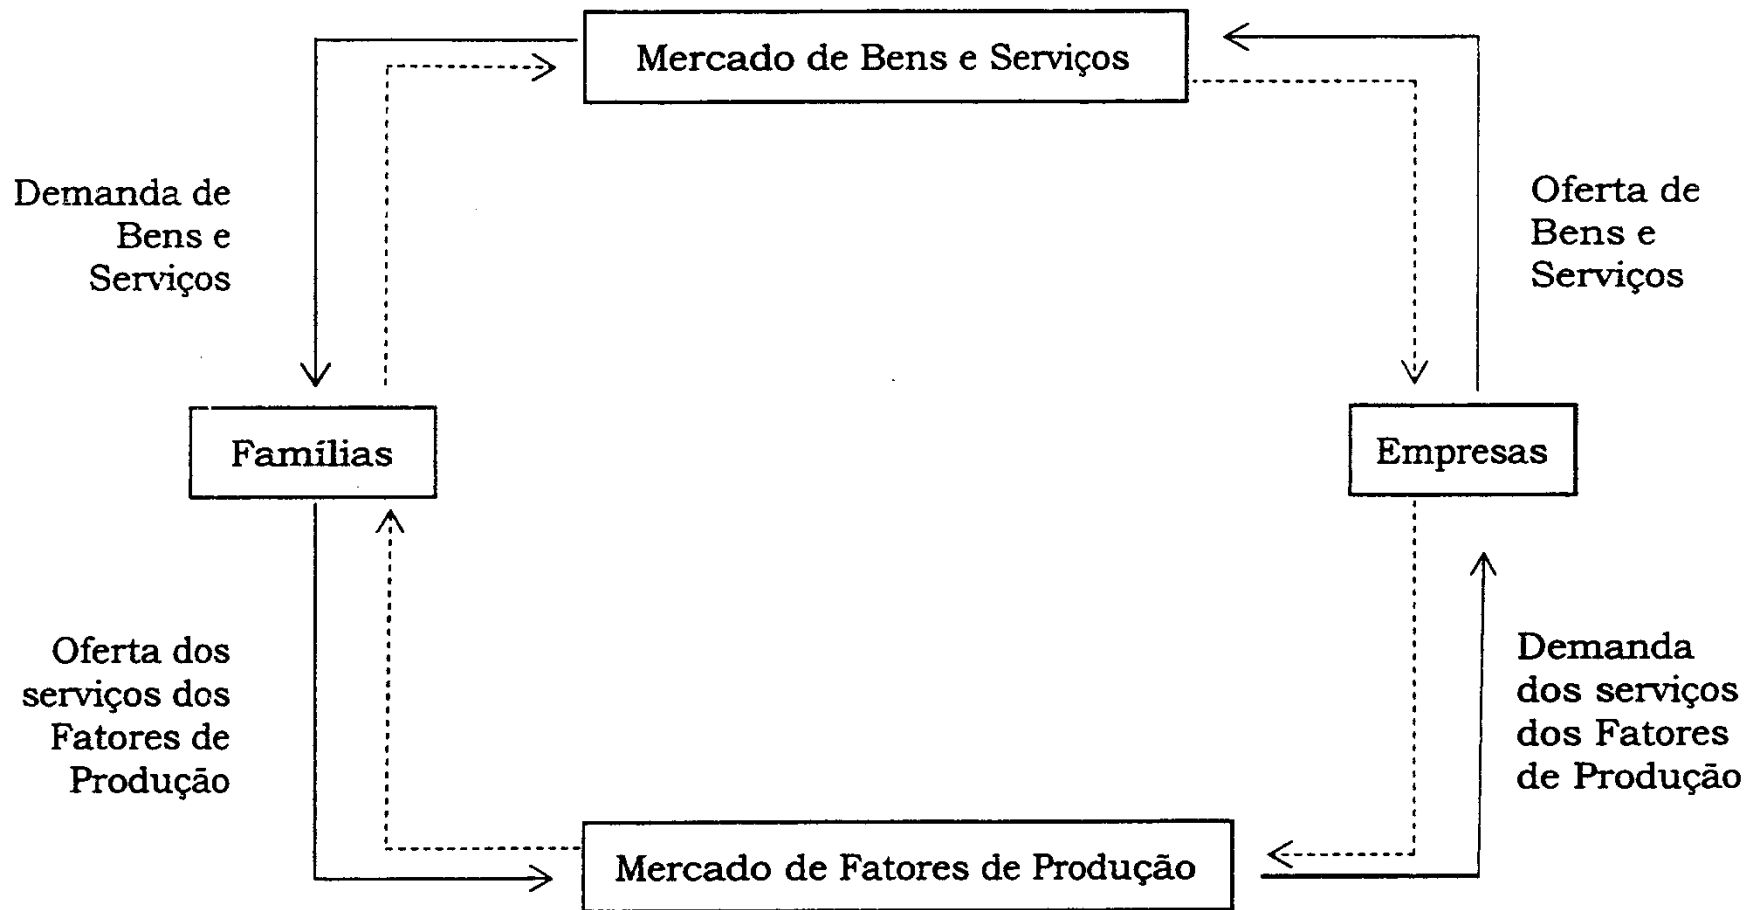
Mercado de Bens e Serviços

Demanda de Bens e Serviços

Oferta de Bens e Serviços

Famílias

Empresas

Oferta dos serviços dos Fatores de Produção

Demanda dos serviços dos Fatores de Produção

Mercado de Fatores de Produção